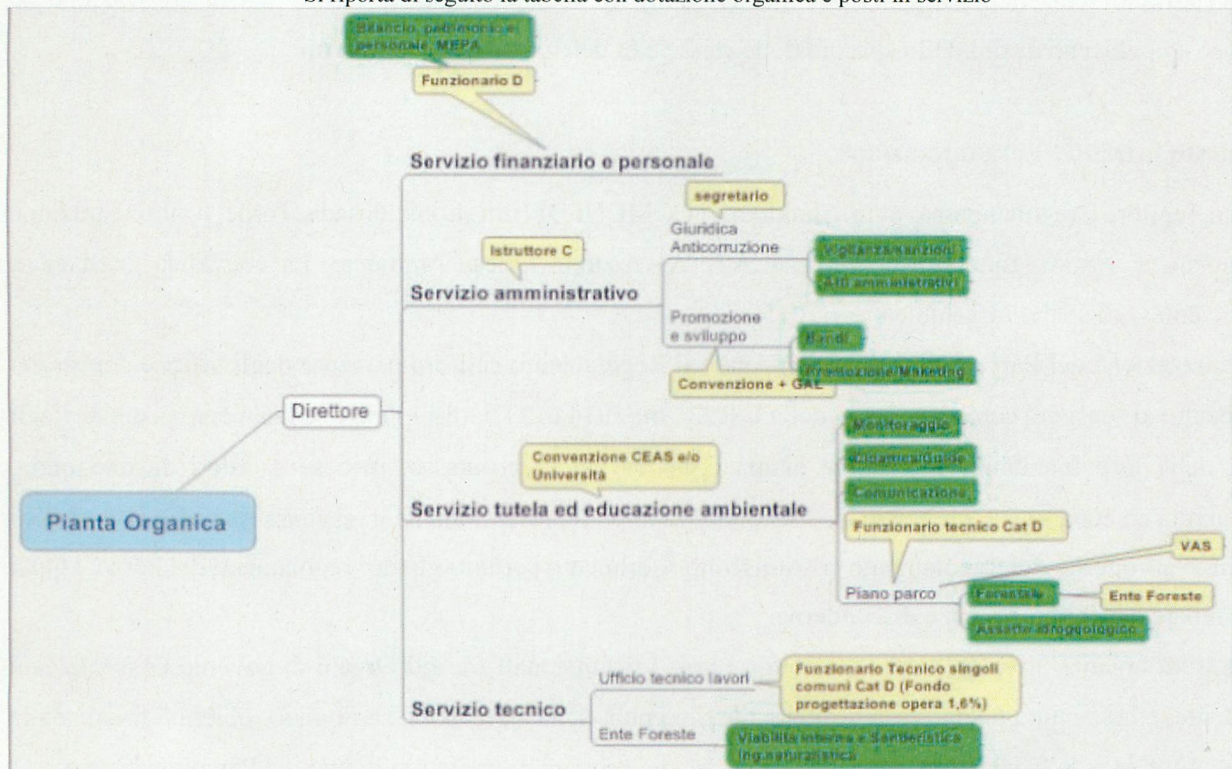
Si riporta di seguito la tabella con dotazione organica e posti in servizio

Bilancio, patrimonio e personale, MEPA

Funzionario D

Servizio finanziario e personale

segretario

Giuridica Anticorruzione

Istruttore C

Vigilanza/sanzioni

Atti amministrativi

Servizio amministrativo

Promozione e sviluppo

Bandi

Promozione/Marketing

Convenzione + GAL

Direttore

Monitoraggio

Convenzione CEAS e/o Università

Didattica/Guide

Comunicazione

Pianta Organica

Servizio tutela ed educazione ambientale

Funzionario tecnico Cat D

VAS

Piano parco

Forestale

Ente Foreste

Assetto idrogeologico

Ufficio tecnico lavori

Funzionario Tecnico singoli comuni Cat D (Fondo progettazione opera 1,6%)

Servizio tecnico

Ente Foreste

Viabilità interna e Sentieristica Ing.naturalistica